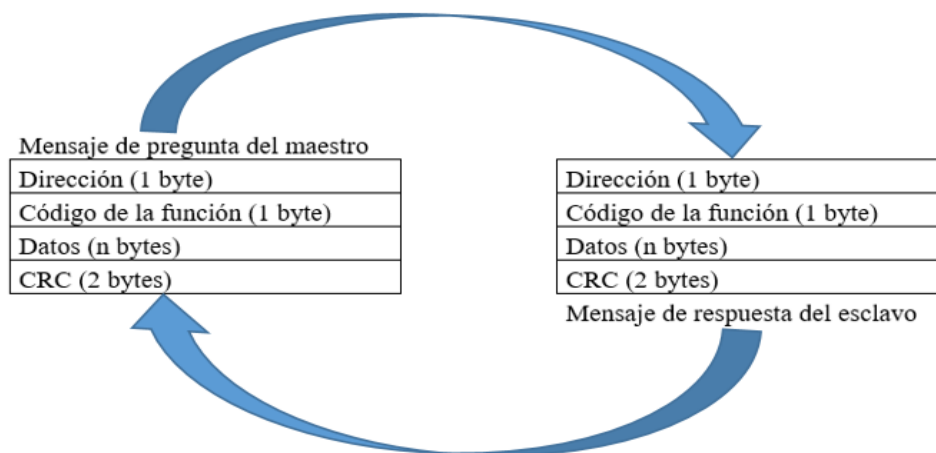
Mensaje de pregunta del maestro

| Dirección (1 byte) |
|---|
| Código de la función (1 byte) |
| Datos (n bytes) |
| CRC (2 bytes) |

| Dirección (1 byte) |
|---|
| Código de la función (1 byte) |
| Datos (n bytes) |
| CRC (2 bytes) |

Mensaje de respuesta del esclavo